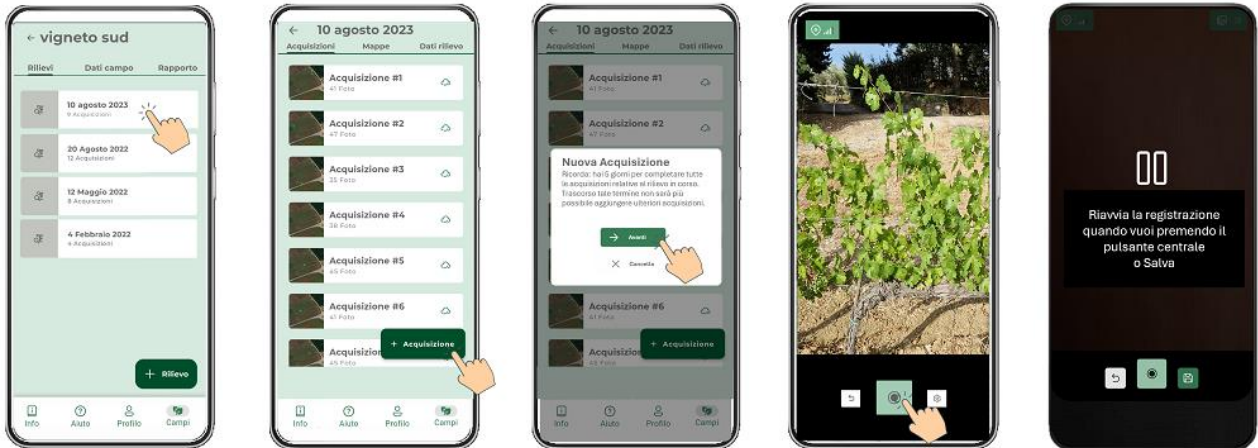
← vigneto sud

Rilievi Dati campo Rapporto

10 agosto 2023
9 Acquisizioni

20 Agosto 2022
12 Acquisizioni

12 Maggio 2022
8 Acquisizioni

4 Febbraio 2022
4 Acquisizioni

+ Rilievo

Info Aiuto Profilo Campi

← 10 agosto 2023

Acquisizioni Mappe Dati rilievo

Acquisizione #1
41 Foto

Acquisizione #2
47 Foto

Acquisizione #3
35 Foto

Acquisizione #4
38 Foto

Acquisizione #5
45 Foto

Acquisizione #6
41 Foto

Acquisizione
45 Foto

+ Acquisizione

Info Aiuto Profilo Campi

← 10 agosto 2023

Acquisizioni Mappe Dati rilievo

Acquisizione #1
41 Foto

Acquisizione #2
47 Foto

Nuova Acquisizione

Ricorda: hai 6 giorni per completare tutte le acquisizioni relative al rilievo in corso. Trascorso tale termine non sarà più possibile aggiungere ulteriori acquisizioni.

→ Avanti

✕ Cancella

Acquisizione #6
41 Foto

Acquisizione
45 Foto

+ Acquisizione

Info Aiuto Profilo Campi

Riavvia la registrazione quando vuoi premendo il pulsante centrale o Salva